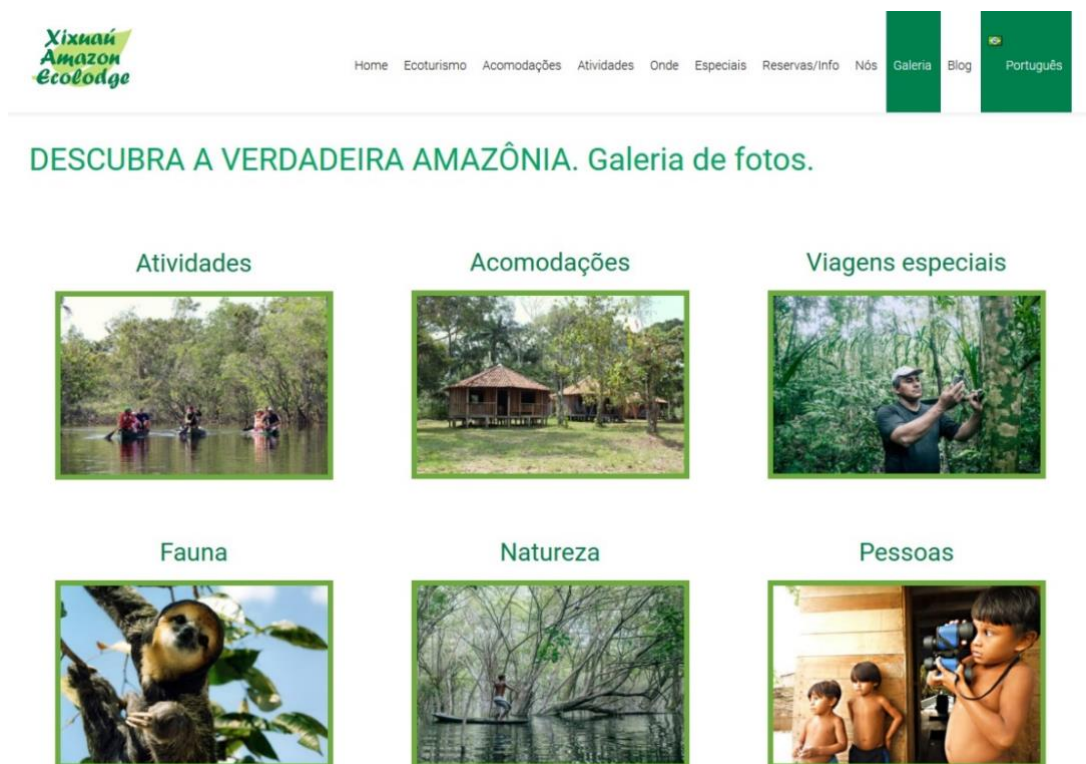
Xixuaú Amazon Ecolodge

Home Ecoturismo Acomodações Atividades Onde Especiais Reservas/Info Nós Galeria Blog Português

DESCUBRA A VERDADEIRA AMAZÔNIA. Galeria de fotos.

Atividades

Acomodações

Viagens especiais

Fauna

Natureza

Pessoas